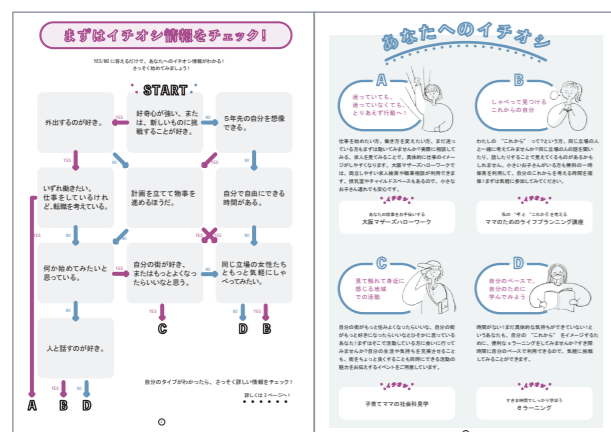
まずはイチオシ情報をチェック！

YES/NOに答えるだけで、あなたへのイチオシ情報がわかる！さっそく始めてみましょう！

START

好奇心が強い。または、新しいものに挑戦することが好き。

5年先の自分を想像できる。

外出するのが好き。

いずれ働きたい。仕事をしているけれど、転職を考えている。

計画を立てて物事を進めるほうだ。

自分で自由にできる時間がある。

何か始めてみたいと思っている。

自分の街が好き、またはもっとよくなったらいいなと思う。

同じ立場の女性たちともっと気軽にしゃべってみたい。

人と話すのが好き。

YES
NO
YES
NO
YES
NO
YES
NO
YES
NO
YES
NO

C
D
B
A
B
D

自分のタイプがわかったら、さっそく詳しい情報をチェック！

詳しくは3ページへ！

あなたへのイチオシ

A
迷っていても、迷っていなくても、とりあえず行動へ！

B
しゃべって見つけるこれからの自分

仕事を始めたい方、働き方を変えたい方、まだ迷っている方もまずは働くイメージを具体的に相談してみる。求人を見てみることで、具体的に仕事のイメージがしやすくなります。大阪マザーズハローワークでは、現在しやすい求人検索や職業相談が利用できます。親も子もキッズスペースもあるので、小さなお子さん連れでも安心です。

わたしの"これから"ってなんだろう。同じ立場の人と一緒に考えてみませんか？同じ立場の人の話を聞いたり、話したりすることで見えてくるものがあるかもしれません。小さいお子さんがいる方も無料の一時保育を利用して、自分のこれからを考える時間を確保してみて。

あなたの就業を全力で後押しする
大阪マザーズハローワーク

私の"ギョ"これからを考える
ママのためのライフプランニング講座

C
見て触れて身近に感じる地域での活動

D
自分のペースで、自分のために学んでみよう

自分の街がもっと住みよくなったらいいな。自分の街がもっと好きになったらいいなどささやかに思っている人もまずはそこで活動している方に会いに行ってみませんか？自分の住む住民や事業所などを支援するとこと、働きをもっと良くすることを同時に考えられる活動の魅力をお伝えするイベントをご用意しています。

時間がないまだ具体的な気持ちができていないという方なら、自分の"これから"をイメージするために、便利なeラーニングを試してみませんか？子育て時間に自分のペースで利用できるので、気軽に挑戦してみることができます。

子育てママの社会科見学

すきま時間でしっかり学ぼう
eラーニング